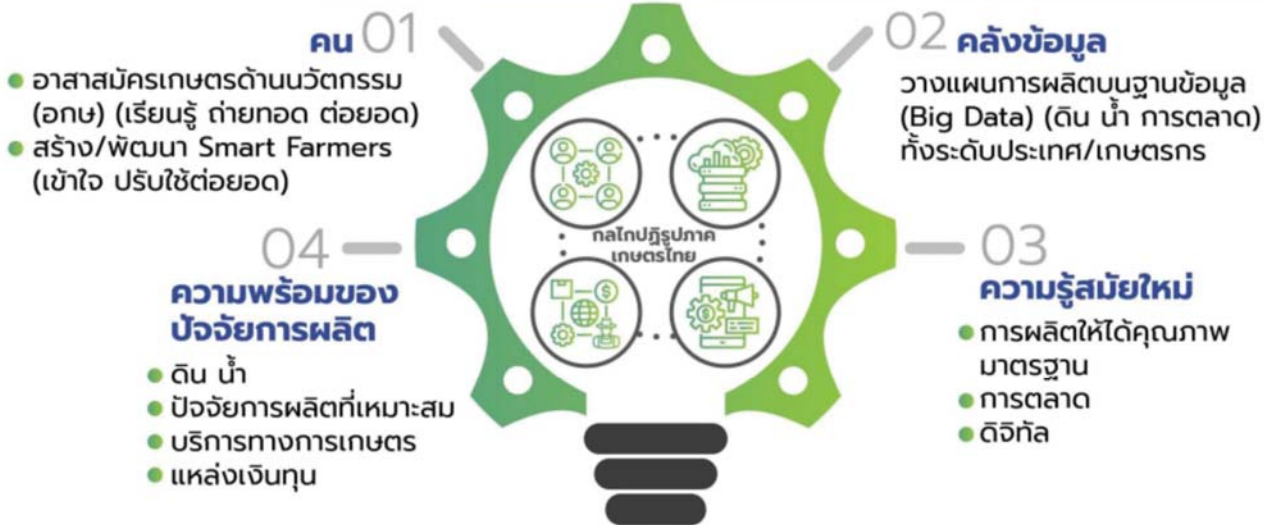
คน 01

● อาสาสมัครเกษตรด้านนวัตกรรม (อกษ) (เรียนรู้ ถ่ายทอด ต่อยอด)
● สร้าง/พัฒนา Smart Farmers (เข้าใจ ปรับใช้ต่อยอด)

02 คลังข้อมูล

วางแผนการผลิตบนฐานข้อมูล (Big Data) (ดิน น้ำ การตลาด) ทั้งระดับประเทศ/เกษตรกร

กลไกปฏิรูปภาคเกษตรไทย

04

ความพร้อมของปัจจัยการผลิต

● ดิน น้ำ
● ปัจจัยการผลิตที่เหมาะสม
● บริการทางการเกษตร
● แหล่งเงินทุน

03

ความรู้สมัยใหม่

● การผลิตให้ได้คุณภาพมาตรฐาน
● การตลาด
● ดิจิทัล